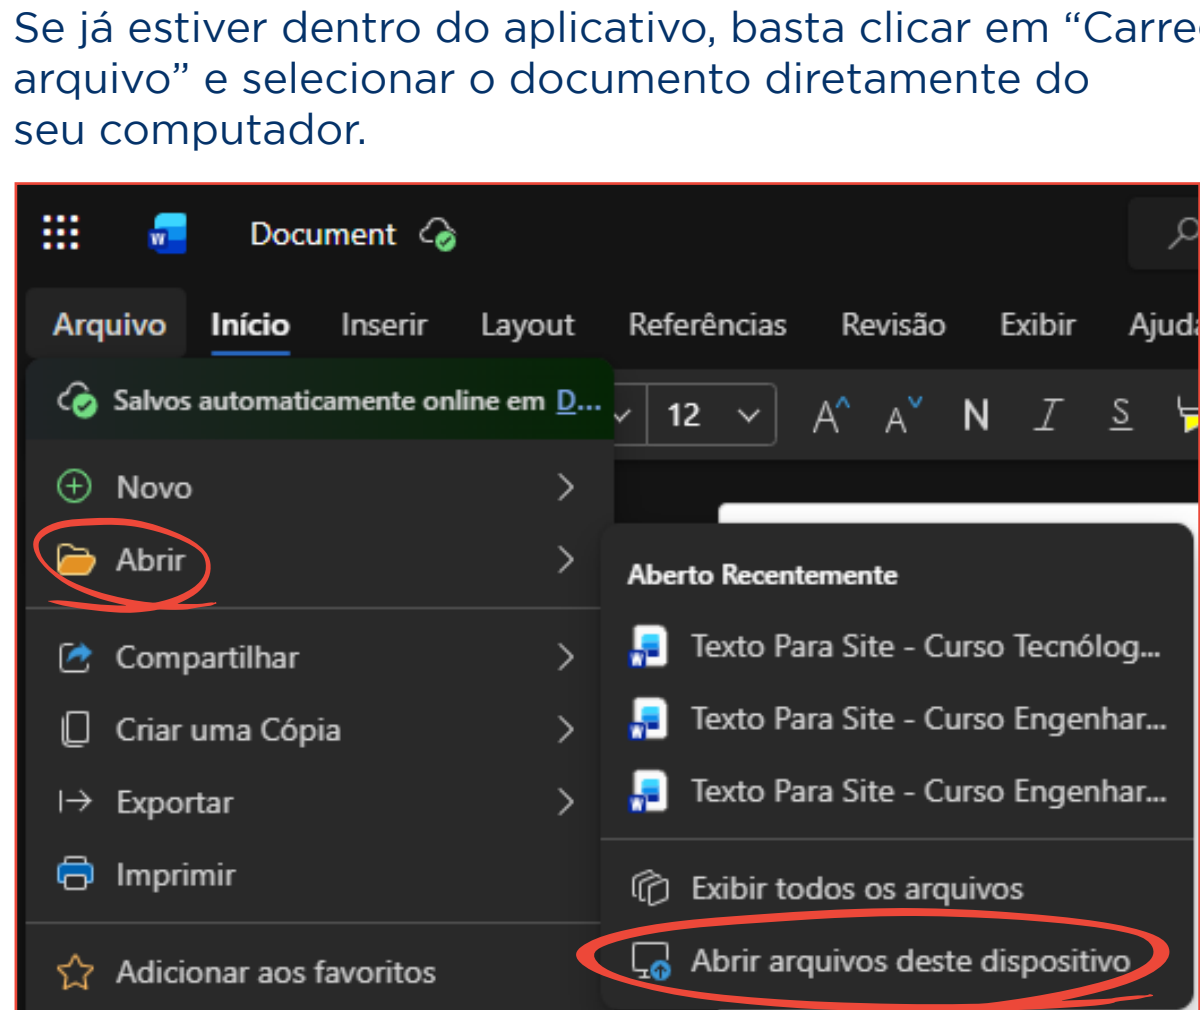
Se já estiver dentro do aplicativo, basta clicar em “Carre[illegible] arquivo” e selecionar o documento diretamente do seu computador.

Document

Arquivo Início Inserir Layout Referências Revisão Exibir Ajud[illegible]

Salvos automaticamente online em D...

12

A^ A˅ N I S

Novo

Abrir

Compartilhar

Criar uma Cópia

Exportar

Imprimir

Adicionar aos favoritos

Aberto Recentemente

Texto Para Site - Curso Tecnólog...

Texto Para Site - Curso Engenhar...

Texto Para Site - Curso Engenhar...

Exibir todos os arquivos

Abrir arquivos deste dispositivo